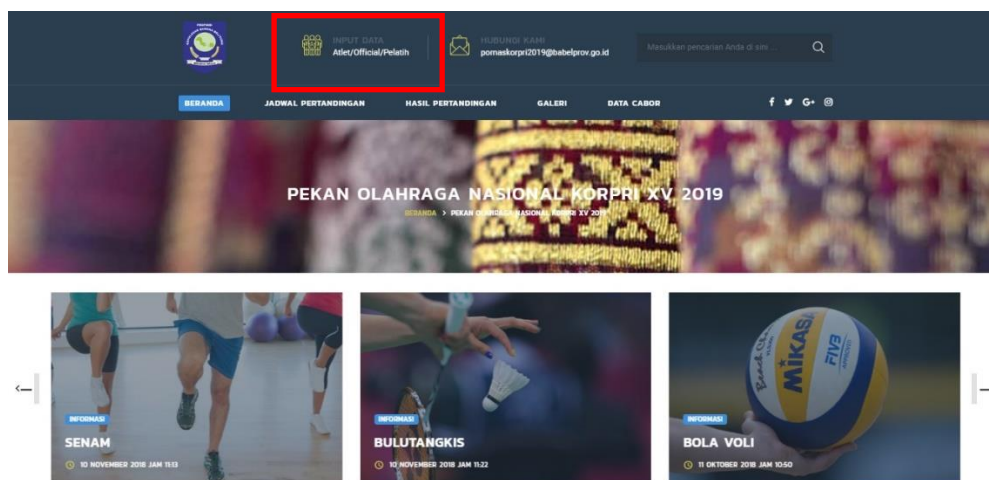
INPUT DATA
Atlet/Official/Pelatih

HUBUNGI KAMI
pomaskorpri2019@babelprov.go.id

Masukkan pencarian Anda di sini ...

BERANDA JADWAL PERTANDINGAN HASIL PERTANDINGAN GALERI DATA CABOR

f G+

PEKAN OLAHRAGA NASIONAL KORPRI XV 2019

BERANDA > PEKAN OLAHRAGA NASIONAL KORPRI XV 2019

INFORMASI
SENAM
10 NOVEMBER 2018 JAM 11:13

INFORMASI
BULUTANGKIS
10 NOVEMBER 2018 JAM 11:22

INFORMASI
BOLA VOLI
11 OKTOBER 2018 JAM 10:50

MIKASA FIVB